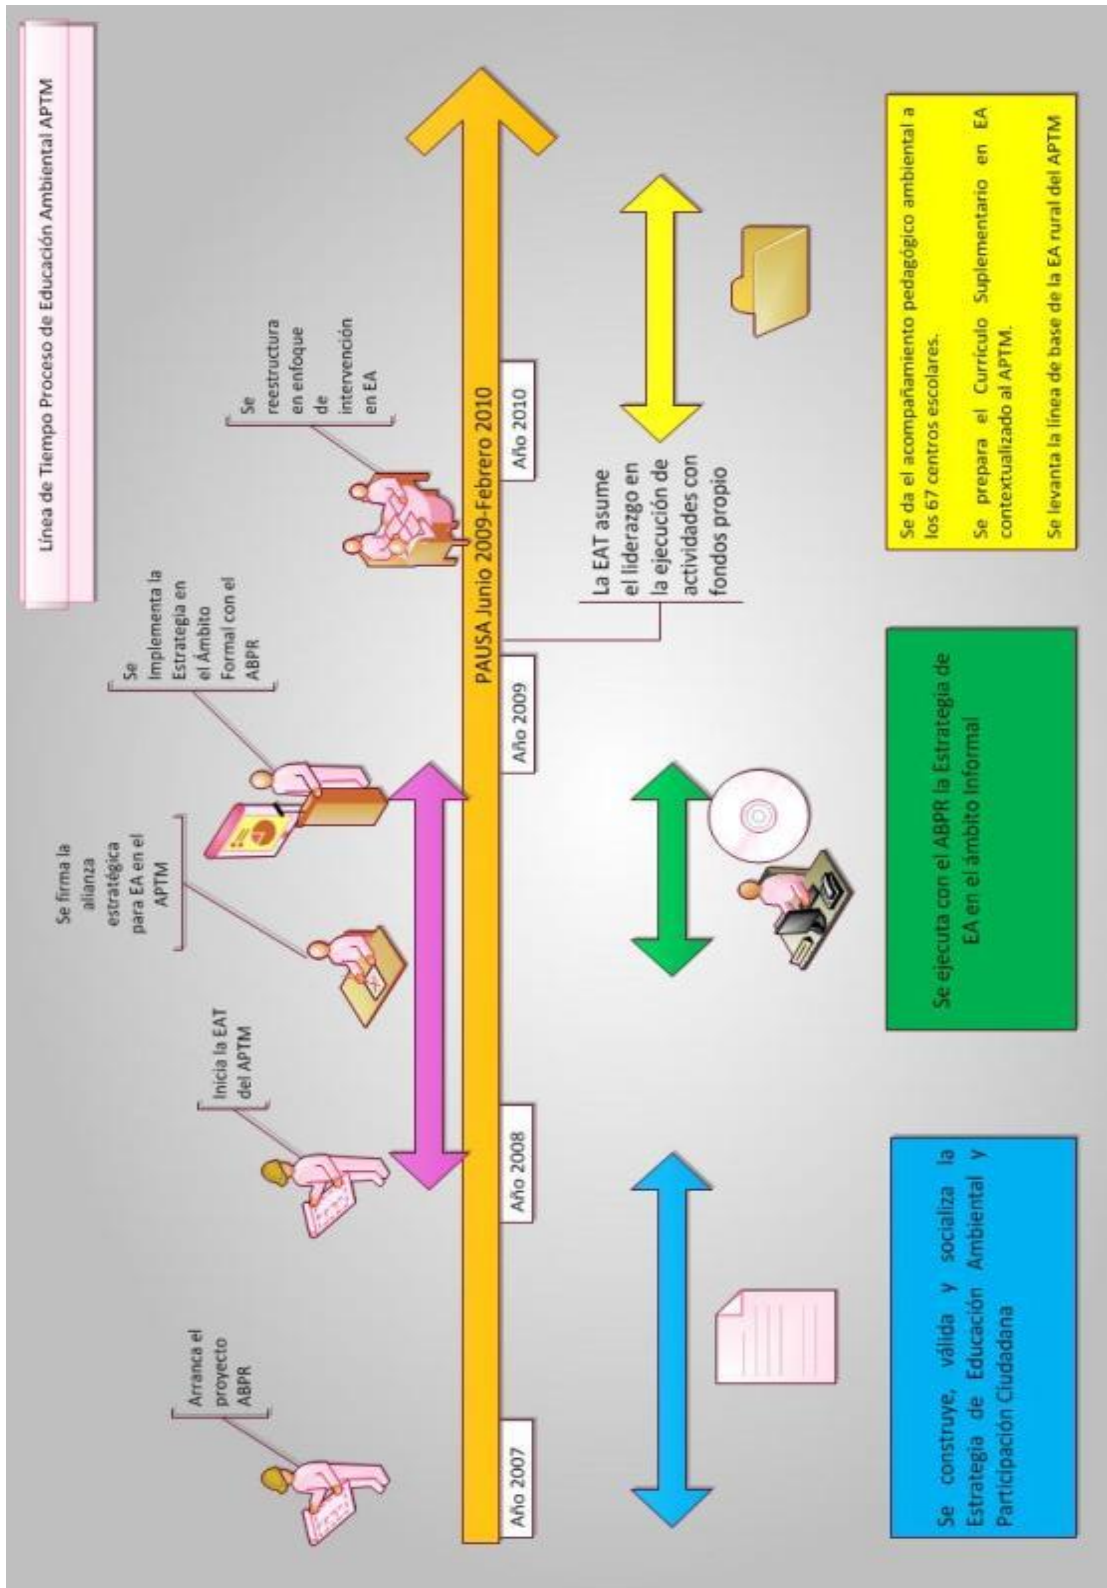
Línea de Tiempo Proceso de Educación Ambiental APTM

Arranca el proyecto ABPR

Inicia la EAT del APTM

Se firma la alianza estratégica para EA en el APTM

Se implementa la Estrategia en el Ámbito Formal con el ABPR

Se reestructura en enfoque de intervención en EA

Año 2007

Año 2008

Año 2009

PAUSA Junio 2009-Febrero 2010

Año 2010

La EAT asume el liderazgo en la ejecución de actividades con fondos propio

Se construye, válida y socializa la Estrategia de Educación Ambiental y Participación Ciudadana

Se ejecuta con el ABPR la Estrategia de EA en el ámbito Informal

Se da el acompañamiento pedagógico ambiental a los 67 centros escolares.

Se prepara el Currículo Suplementario en EA contextualizado al APTM.

Se levanta la línea de base de la EA rural del APTM